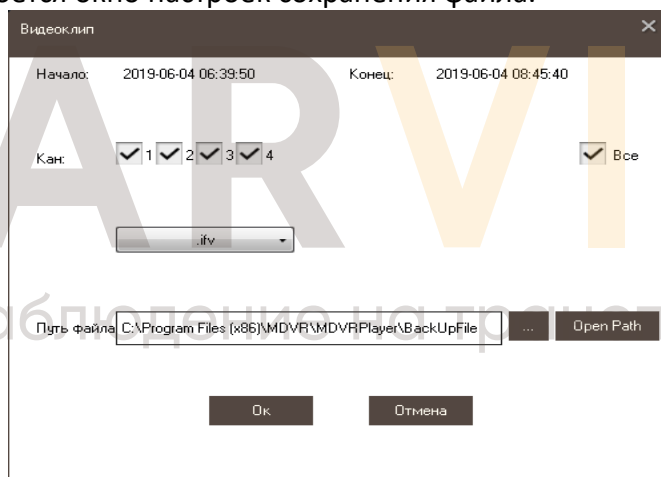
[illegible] окно настроек сохранения файла.

Видеоклип

Начало: 2019-06-04 06:39:50 Конец: 2019-06-04 08:45:40

Кан: 1 2 3 4 Все

.ifv

Путь файла C:\Program Files (x86)\MDVR\MDVRPlayer\BackUpFile ... Open Path

Ок Отмена

ARVI

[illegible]блюдение на транс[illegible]